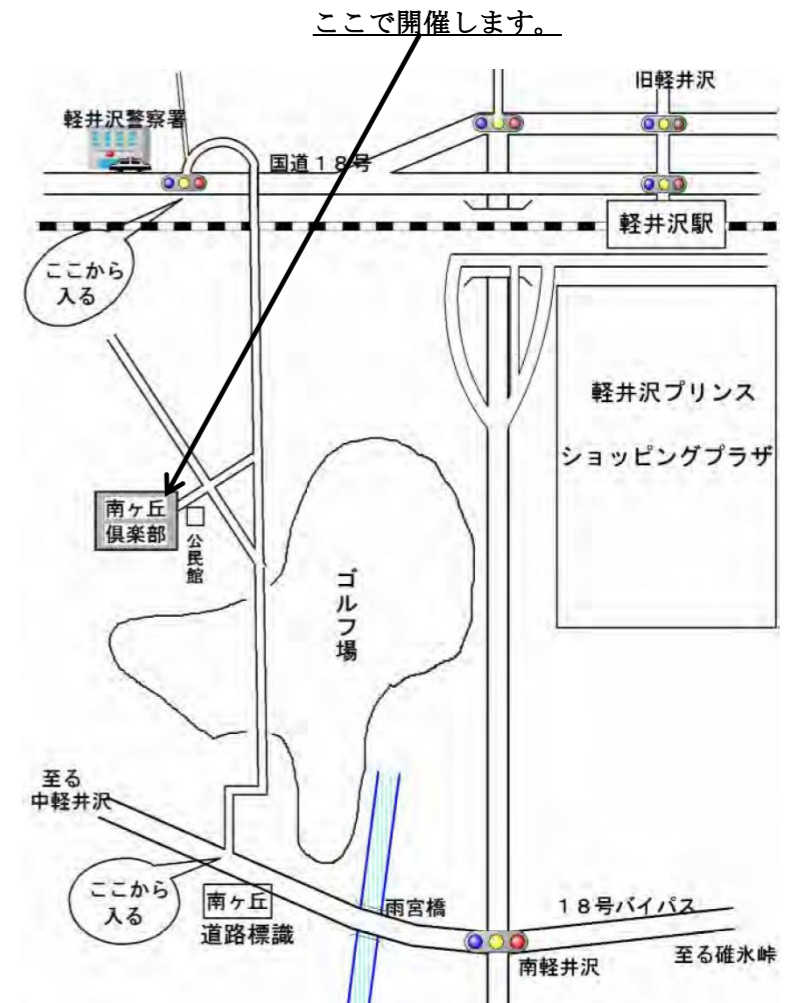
ここで開催します。

旧軽井沢

軽井沢警察署

国道１８号

軽井沢駅

ここから入る

軽井沢プリンス

ショッピングプラザ

南ヶ丘倶楽部

公民館

ゴルフ場

至る中軽井沢

ここから入る

南ヶ丘道路標識

雨宮橋

１８号バイパス

南軽井沢

至る碓氷峠